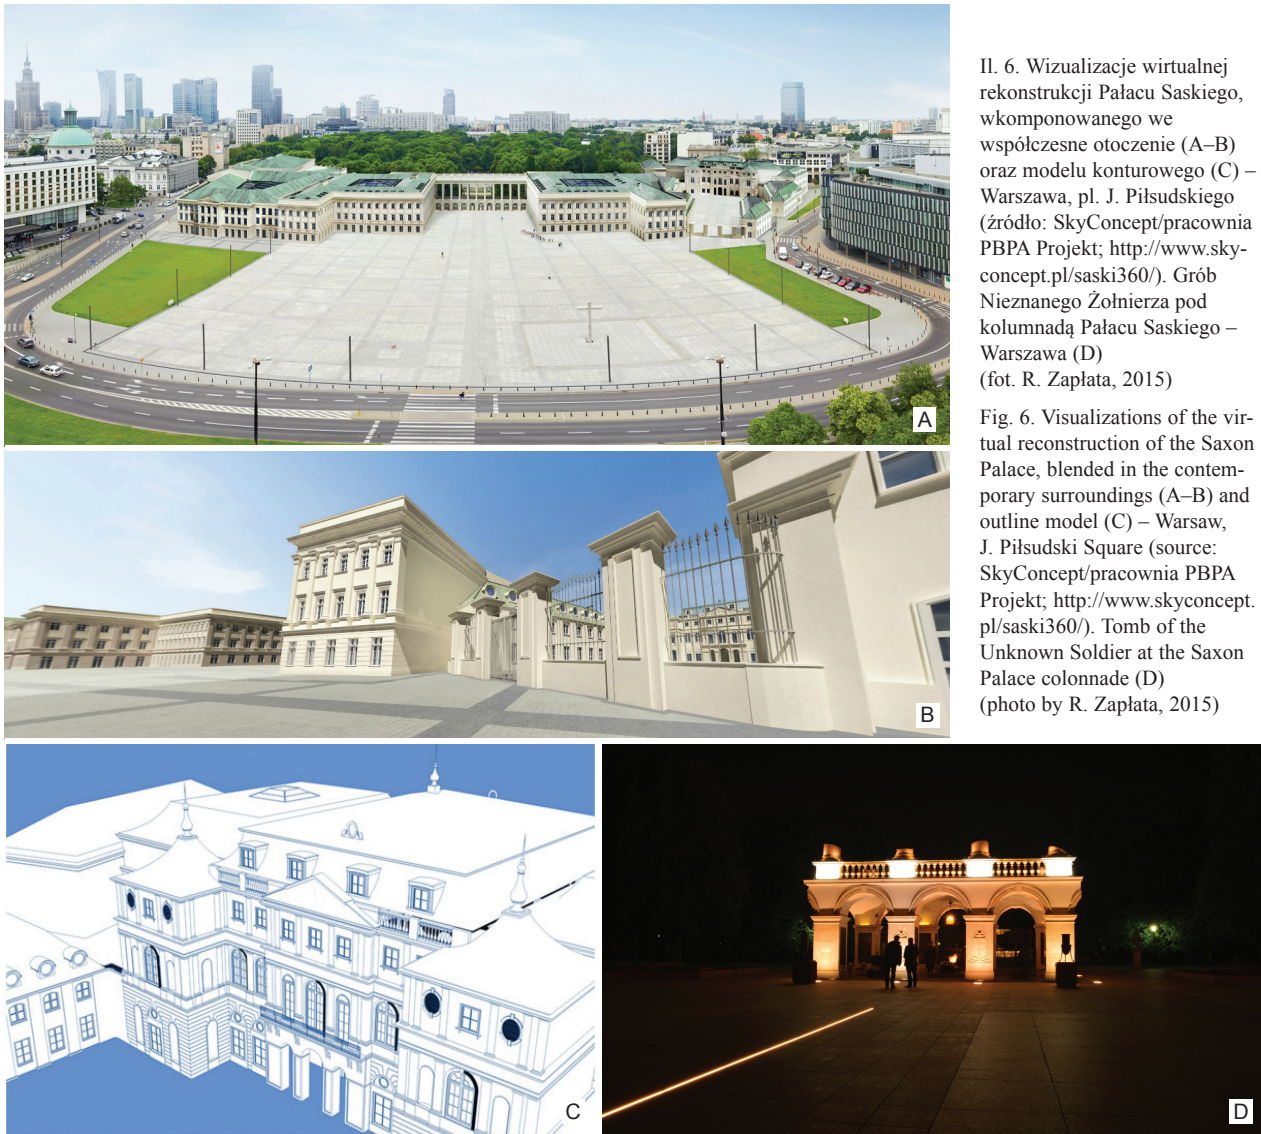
A

B

C

D

Il. 6. Wizualizacje wirtualnej rekonstrukcji Pałacu Saskiego, wkomponowanego we współczesne otoczenie (A–B) oraz modelu konturowego (C) – Warszawa, pl. J. Piłsudskiego (źródło: SkyConcept/pracownia PBPA Projekt; http://www.skyconcept.pl/saski360/). Grób Nieznanego Żołnierza pod kolumnadą Pałacu Saskiego – Warszawa (D) (fot. R. Zapłata, 2015)

Fig. 6. Visualizations of the virtual reconstruction of the Saxon Palace, blended in the contemporary surroundings (A–B) and outline model (C) – Warsaw, J. Piłsudski Square (source: SkyConcept/pracownia PBPA Projekt; http://www.skyconcept.pl/saski360/). Tomb of the Unknown Soldier at the Saxon Palace colonnade (D) (photo by R. Zapłata, 2015)